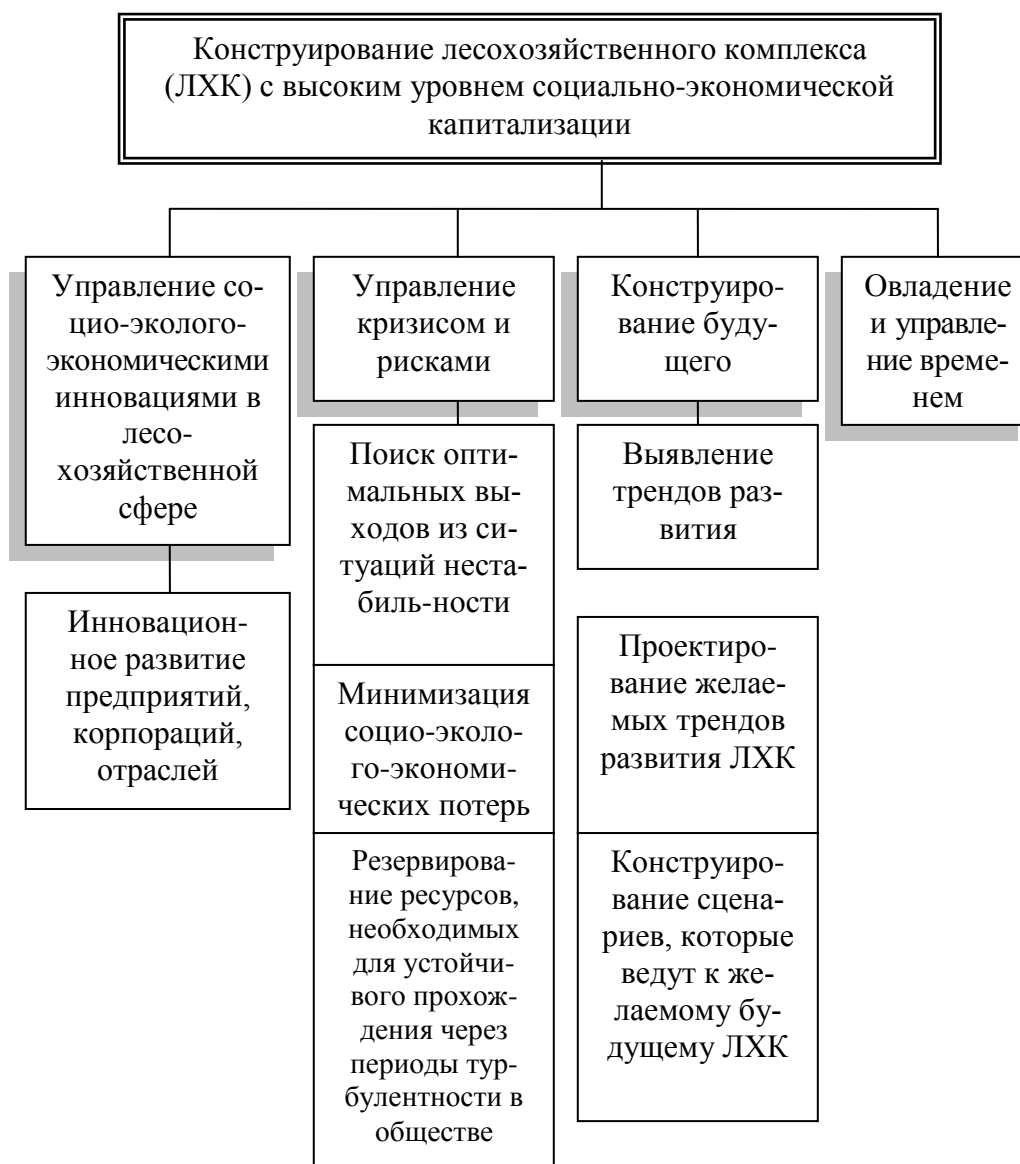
Конструирование лесохозяйственного комплекса (ЛХК) с высоким уровнем социально-экономической капитализации

Управление социо-эколого-экономическими инновациями в лесохозяйственной сфере

Инновационное развитие предприятий, корпораций, отраслей

Управление кризисом и рисками

Поиск оптимальных выходов из ситуаций нестабиль-ности

Минимизация социо-эколого-экономических потерь

Резервирование ресурсов, необходимых для устойчивого прохождения через периоды турбулентности в обществе

Конструирование будущего

Выявление трендов развития

Проектирование желаемых трендов развития ЛХК

Конструирование сценариев, которые ведут к желаемому будущему ЛХК

Овладение и управление временем